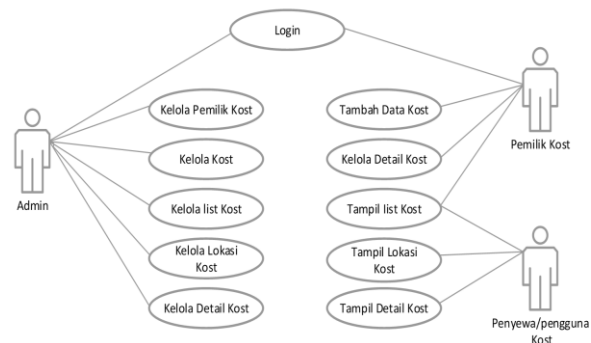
Login

Admin

Kelola Pemilik Kost

Kelola Kost

Kelola list Kost

Kelola Lokasi Kost

Kelola Detail Kost

Tambah Data Kost

Kelola Detail Kost

Tampil list Kost

Tampil Lokasi Kost

Tampil Detail Kost

Pemilik Kost

Penyewa/pengguna Kost